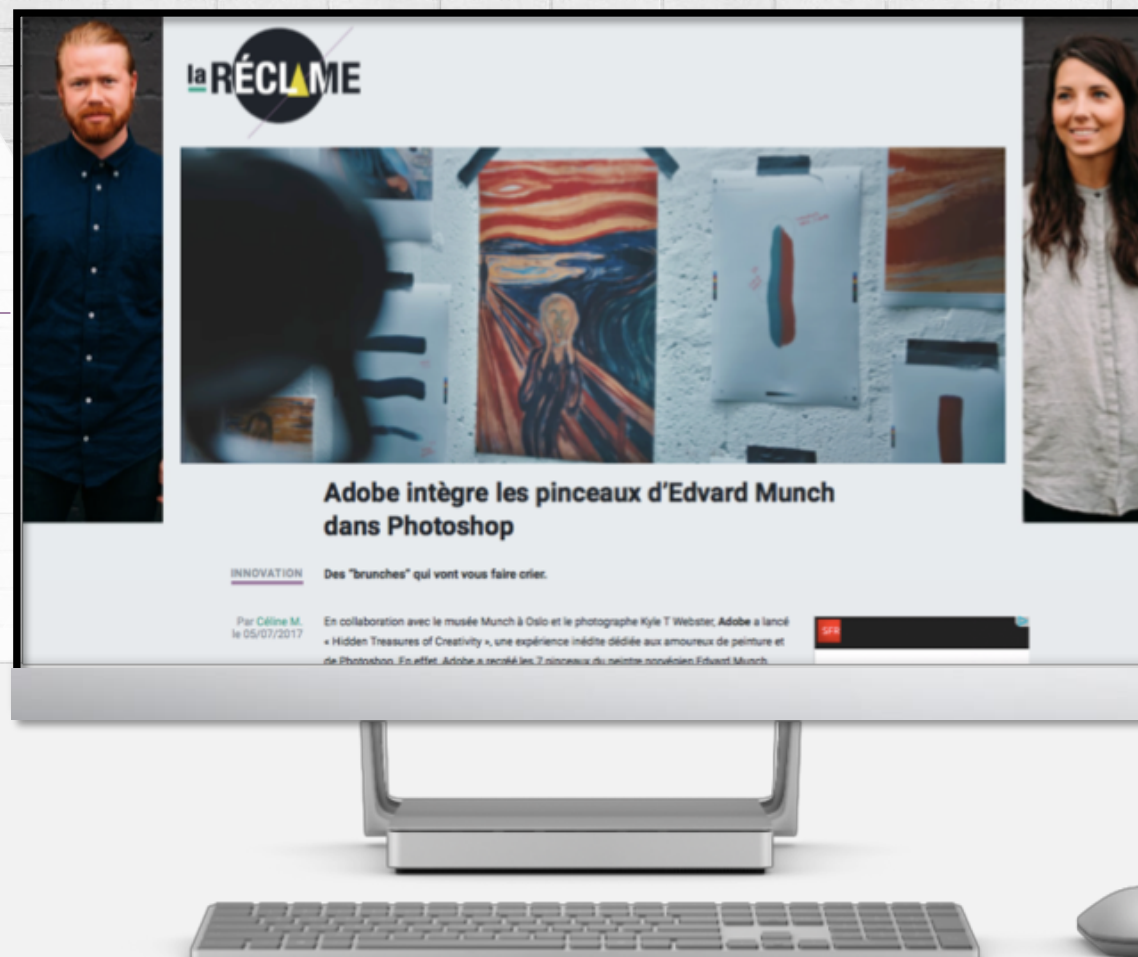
la RÉCLAME

Adobe intègre les pinceaux d'Edvard Munch dans Photoshop

INNOVATION

Des "brunches" qui vont vous faire crier.

Par Céline M. le 05/07/2017

En collaboration avec le musée Munch à Oslo et le photographe Kyle T Webster, Adobe a lancé « Hidden Treasures of Creativity », une expérience inédite dédiée aux amoureux de peinture et de Photoshop. En effet, Adobe a recréé les 7 pinceaux du peintre norvégien Edvard Munch

SFR